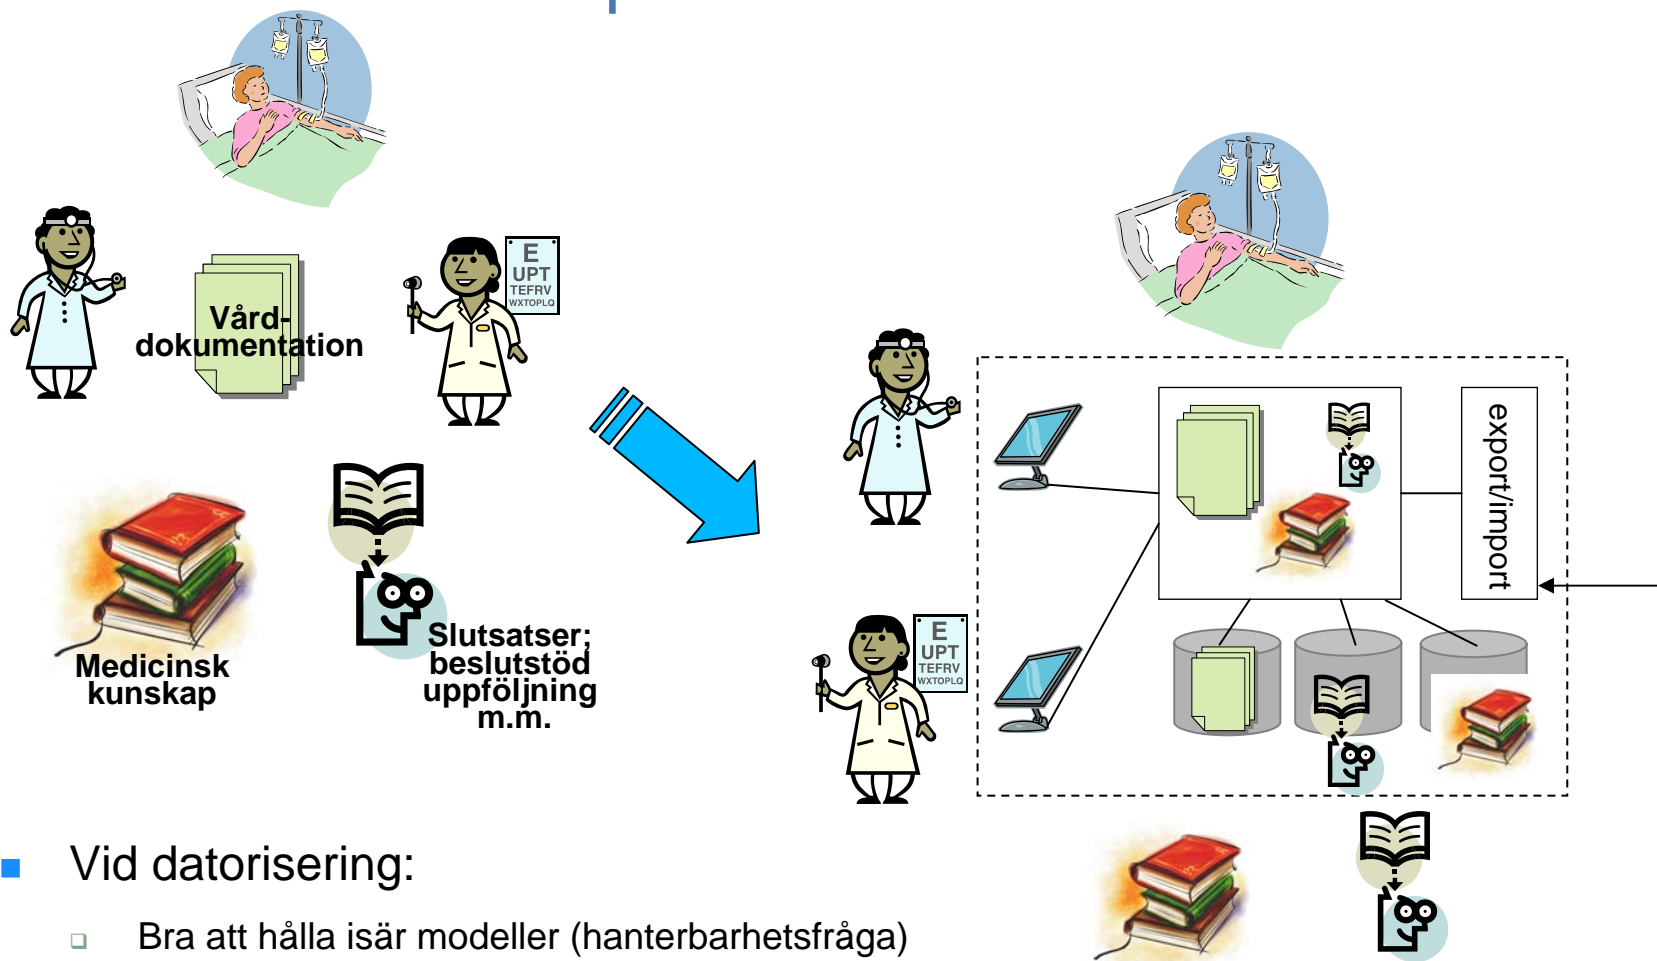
E
UPT
TEFRV
WXTOPLQ

Vård-dokumentation

Medicinsk kunskap

Slutsatser; beslutstöd uppföljning m.m.

E
UPT
TEFRV
WXTOPLQ

export/import

Vid datorisering:

Bra att hålla isär modeller (hanterbarhetsfråga)